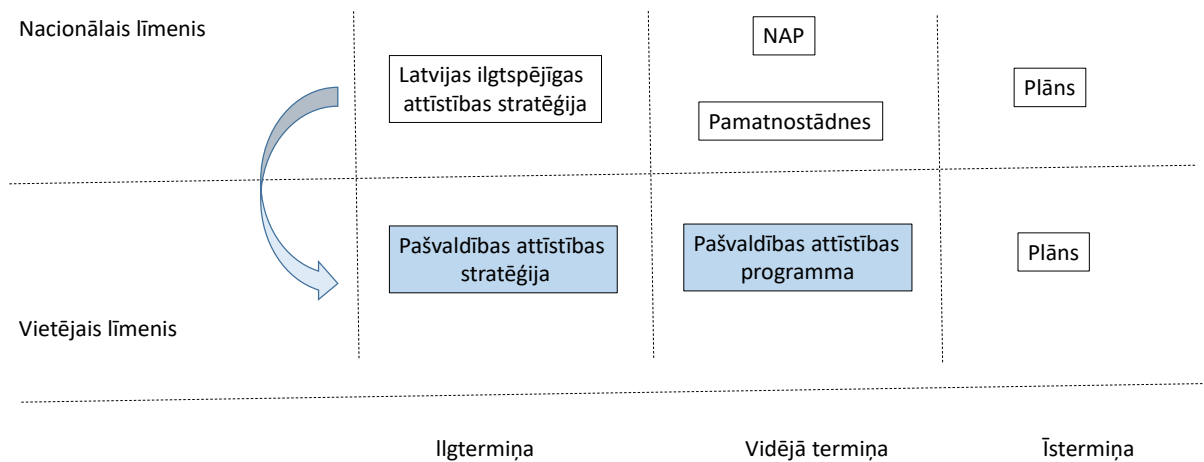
Nacionālais līmenis

Latvijas ilgtspējīgas attīstības stratēģija

NAP

Pamatnostādnes

Plāns

Pašvaldības attīstības stratēģija

Pašvaldības attīstības programma

Plāns

Vietējais līmenis

Ilgtermiņa

Vidējā termiņa

Īstermiņa